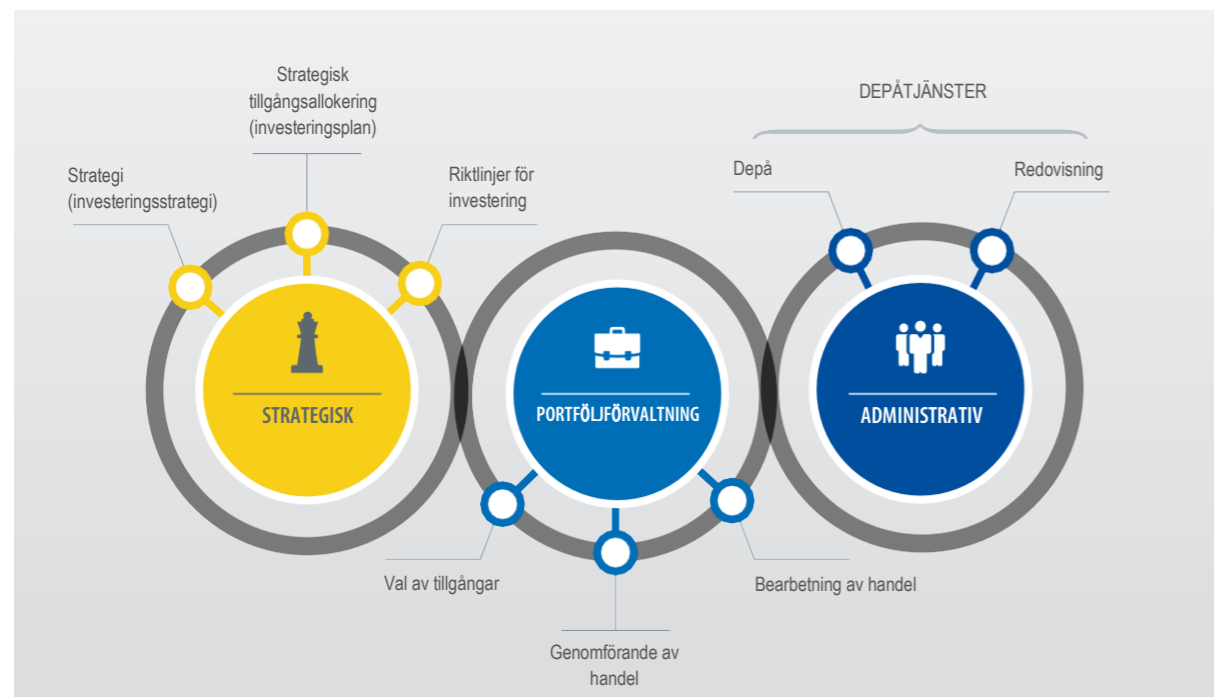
Strategisk tillgångsallokering (investeringsplan)

Strategi (investeringsstrategi)

Riktlinjer för investering

DEPÅTJÄNSTER

Depå

Redovisning

STRATEGISK

PORTFÖLJFÖRVALTNING

ADMINISTRATIV

Val av tillgångar

Bearbetning av handel

Genomförande av handel